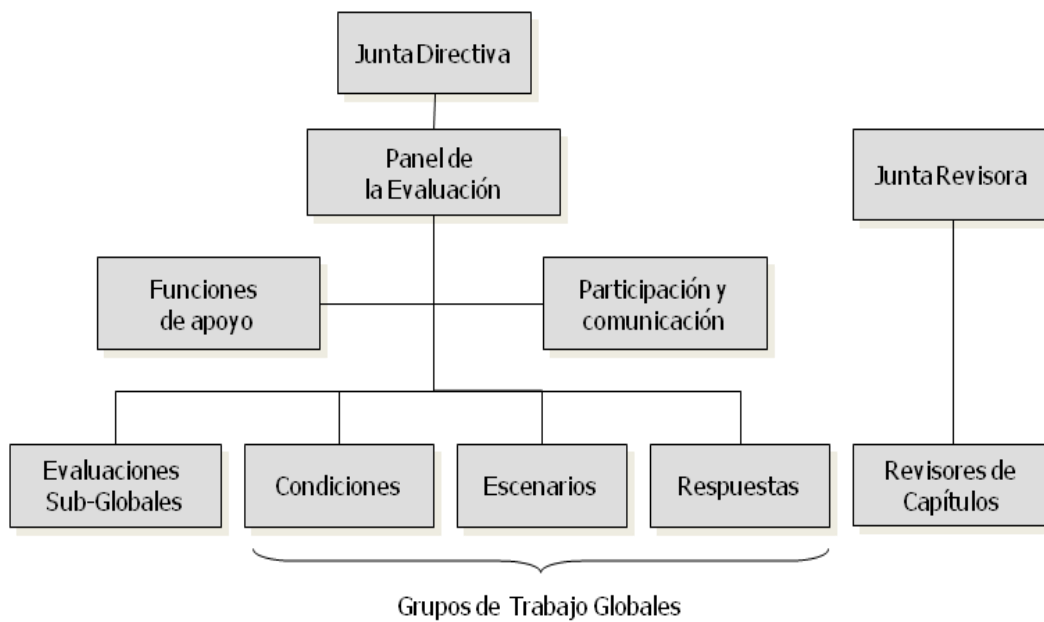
Junta Directiva

Panel de la Evaluación

Junta Revisora

Funciones de apoyo

Participación y comunicación

Evaluaciones Sub-Globales

Condiciones

Escenarios

Respuestas

Revisores de Capítulos

Grupos de Trabajo Globales